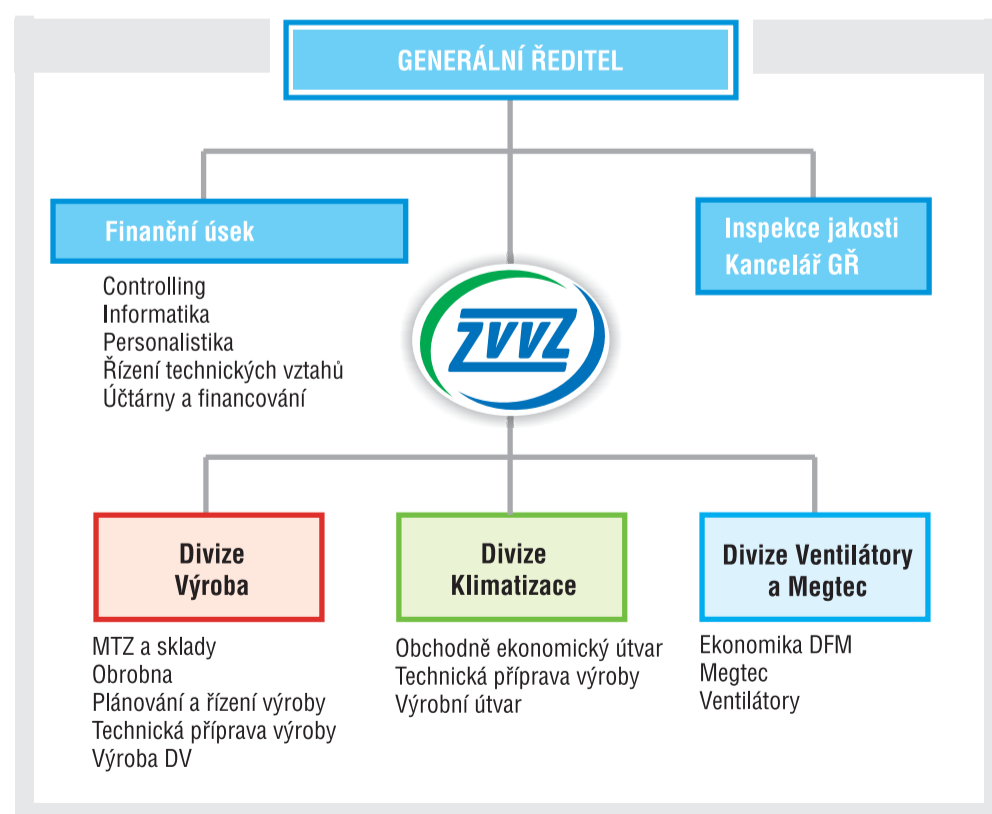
GENERÁLNÍ ŘEDITEL

Finanční úsek

Controlling
Informatika
Personalistika
Řízení technických vztahů
Účtárny a financování

ZVVZ

Inspekce jakosti
Kancelář GŘ

Divize Výroba

MTZ a sklady
Obrobna
Plánování a řízení výroby
Technická příprava výroby
Výroba DV

Divize Klimatizace

Obchodně ekonomický útvar
Technická příprava výroby
Výrobní útvar

Divize Ventilátory a Megtec

Ekonomika DFM
Megtec
Ventilátory